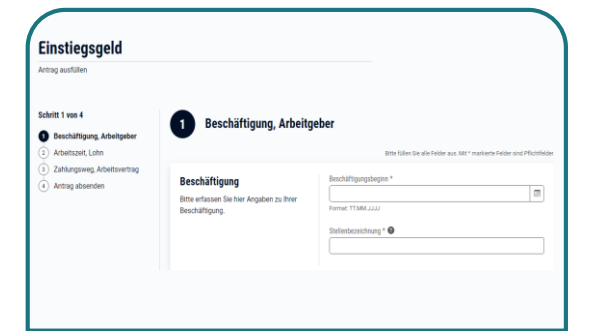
Einstiegsgeld

Antrag ausfüllen

Schritt 1 von 4

1 Beschäftigung, Arbeitgeber

2 Arbeitszeit, Lohn

3 Zahlungsweg, Arbeitsvertrag

4 Antrag absenden

1 Beschäftigung, Arbeitgeber

Bitte füllen Sie alle Felder aus. Mit * markierte Felder sind Pflichtfelder

Beschäftigung

Bitte erfassen Sie hier Angaben zu Ihrer Beschäftigung.

Beschäftigungsbeginn *

Format: TT.MM.JJJJ

Stellenbezeichnung *